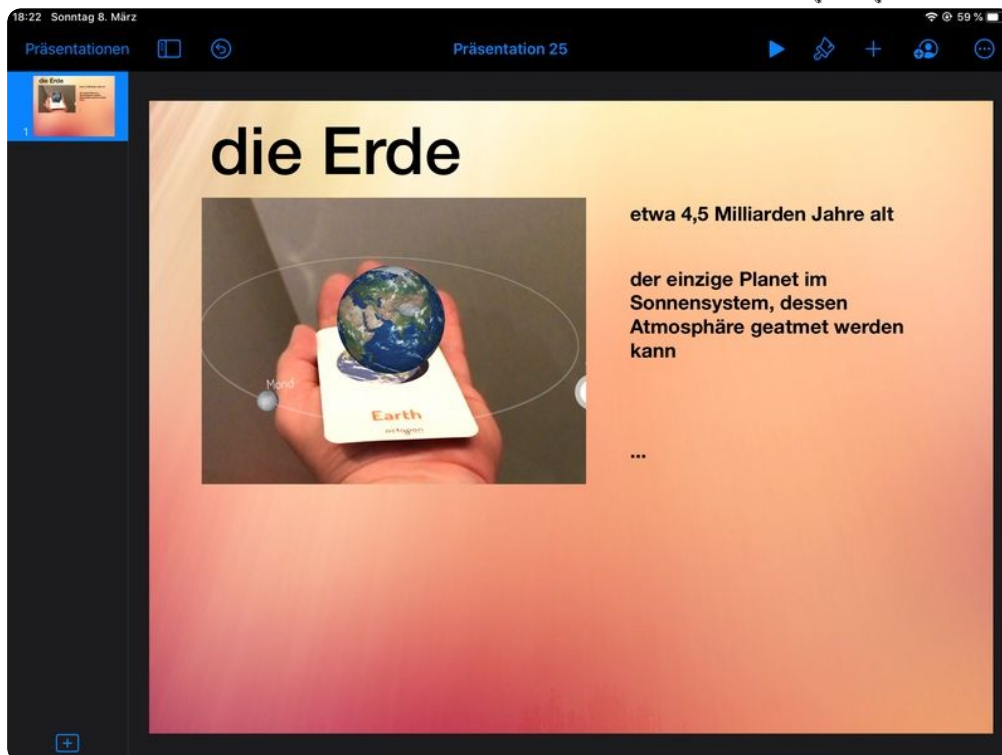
18:22 Sonntag 8. März
59 %

Präsentationen

Präsentation 25

1

die Erde

Mond

Earth

octagon

etwa 4,5 Milliarden Jahre alt

der einzige Planet im Sonnensystem, dessen Atmosphäre geatmet werden kann

...